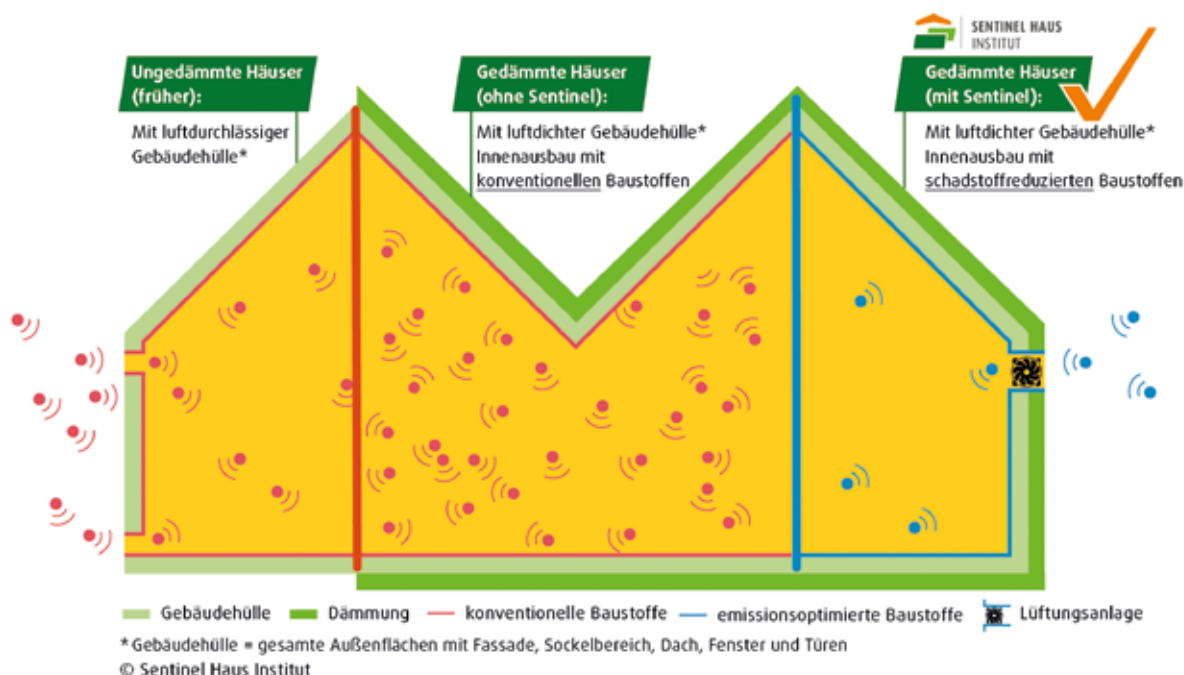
SENTINEL HAUS INSTITUT

Ungedämmte Häuser (früher):
Mit luftdurchlässiger Gebäudehülle*

Gedämmte Häuser (ohne Sentinel):
Mit luftdichter Gebäudehülle* Innenausbau mit konventionellen Baustoffen

Gedämmte Häuser (mit Sentinel):
Mit luftdichter Gebäudehülle* Innenausbau mit schadstoffreduzierten Baustoffen

Gebäudehülle
Dämmung
konventionelle Baustoffe
emissionsoptimierte Baustoffe
Lüftungsanlage

*Gebäudehülle = gesamte Außenflächen mit Fassade, Sockelbereich, Dach, Fenster und Türen
© Sentinel Haus Institut